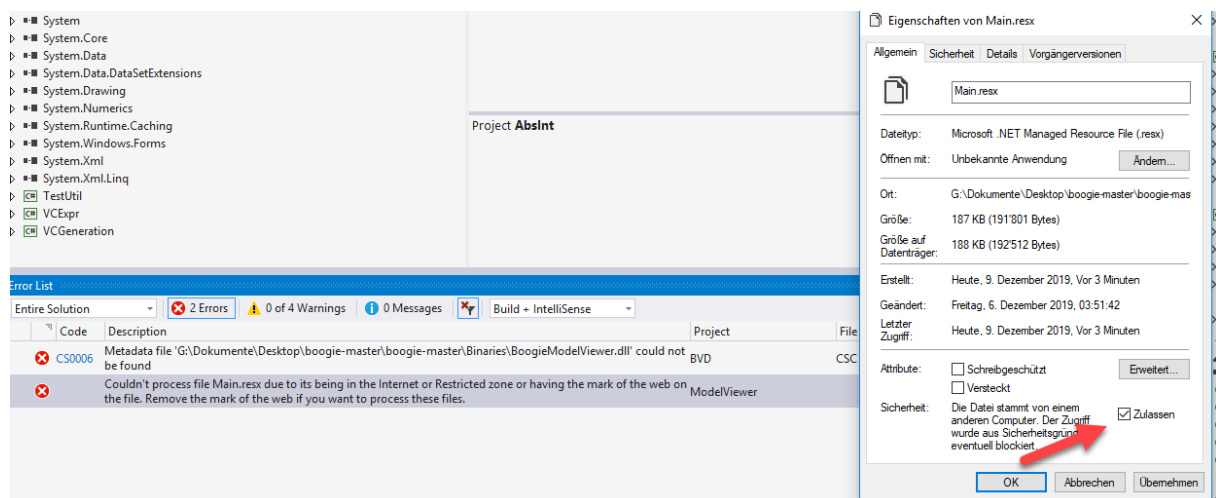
System
System.Core
System.Data
System.Data.DataSetExtensions
System.Drawing
System.Numerics
System.Runtime.Caching
System.Windows.Forms
System.Xml
System.Xml.Linq
TestUtil
VCExpr
VCGeneration

Project **AbsInt**

Error List

Entire Solution | 2 Errors | 0 of 4 Warnings | 0 Messages | Build + IntelliSense

| | Code | Description | Project | File |
|---|---|---|---|---|
| | CS0006 | Metadata file 'G:\Dokumente\Desktop\boogie-master\boogie-master\Binaries\BoogieModelViewer.dll' could not be found | BVD | CSC |
| | | Couldn't process file Main.resx due to its being in the Internet or Restricted zone or having the mark of the web on the file. Remove the mark of the web if you want to process these files. | ModelViewer | |

Eigenschaften von Main.resx

Allgemein | Sicherheit | Details | Vorgängerversionen

Main.resx

Dateityp: Microsoft .NET Managed Resource File (.resx)

Öffnen mit: Unbekannte Anwendung | Ändern...

Ort: G:\Dokumente\Desktop\boogie-master\boogie-mas

Größe: 187 KB (191'801 Bytes)

Größe auf Datenträger: 188 KB (192'512 Bytes)

Erstellt: Heute, 9. Dezember 2019, Vor 3 Minuten

Geändert: Freitag, 6. Dezember 2019, 03:51:42

Letzter Zugriff: Heute, 9. Dezember 2019, Vor 3 Minuten

Attribute: Schreibgeschützt | Erweitert...
Versteckt

Sicherheit: Die Datei stammt von einem anderen Computer. Der Zugriff wurde aus Sicherheitsgrün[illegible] eventuell blockiert. | Zulassen

OK | Abbrechen | Übernehmen